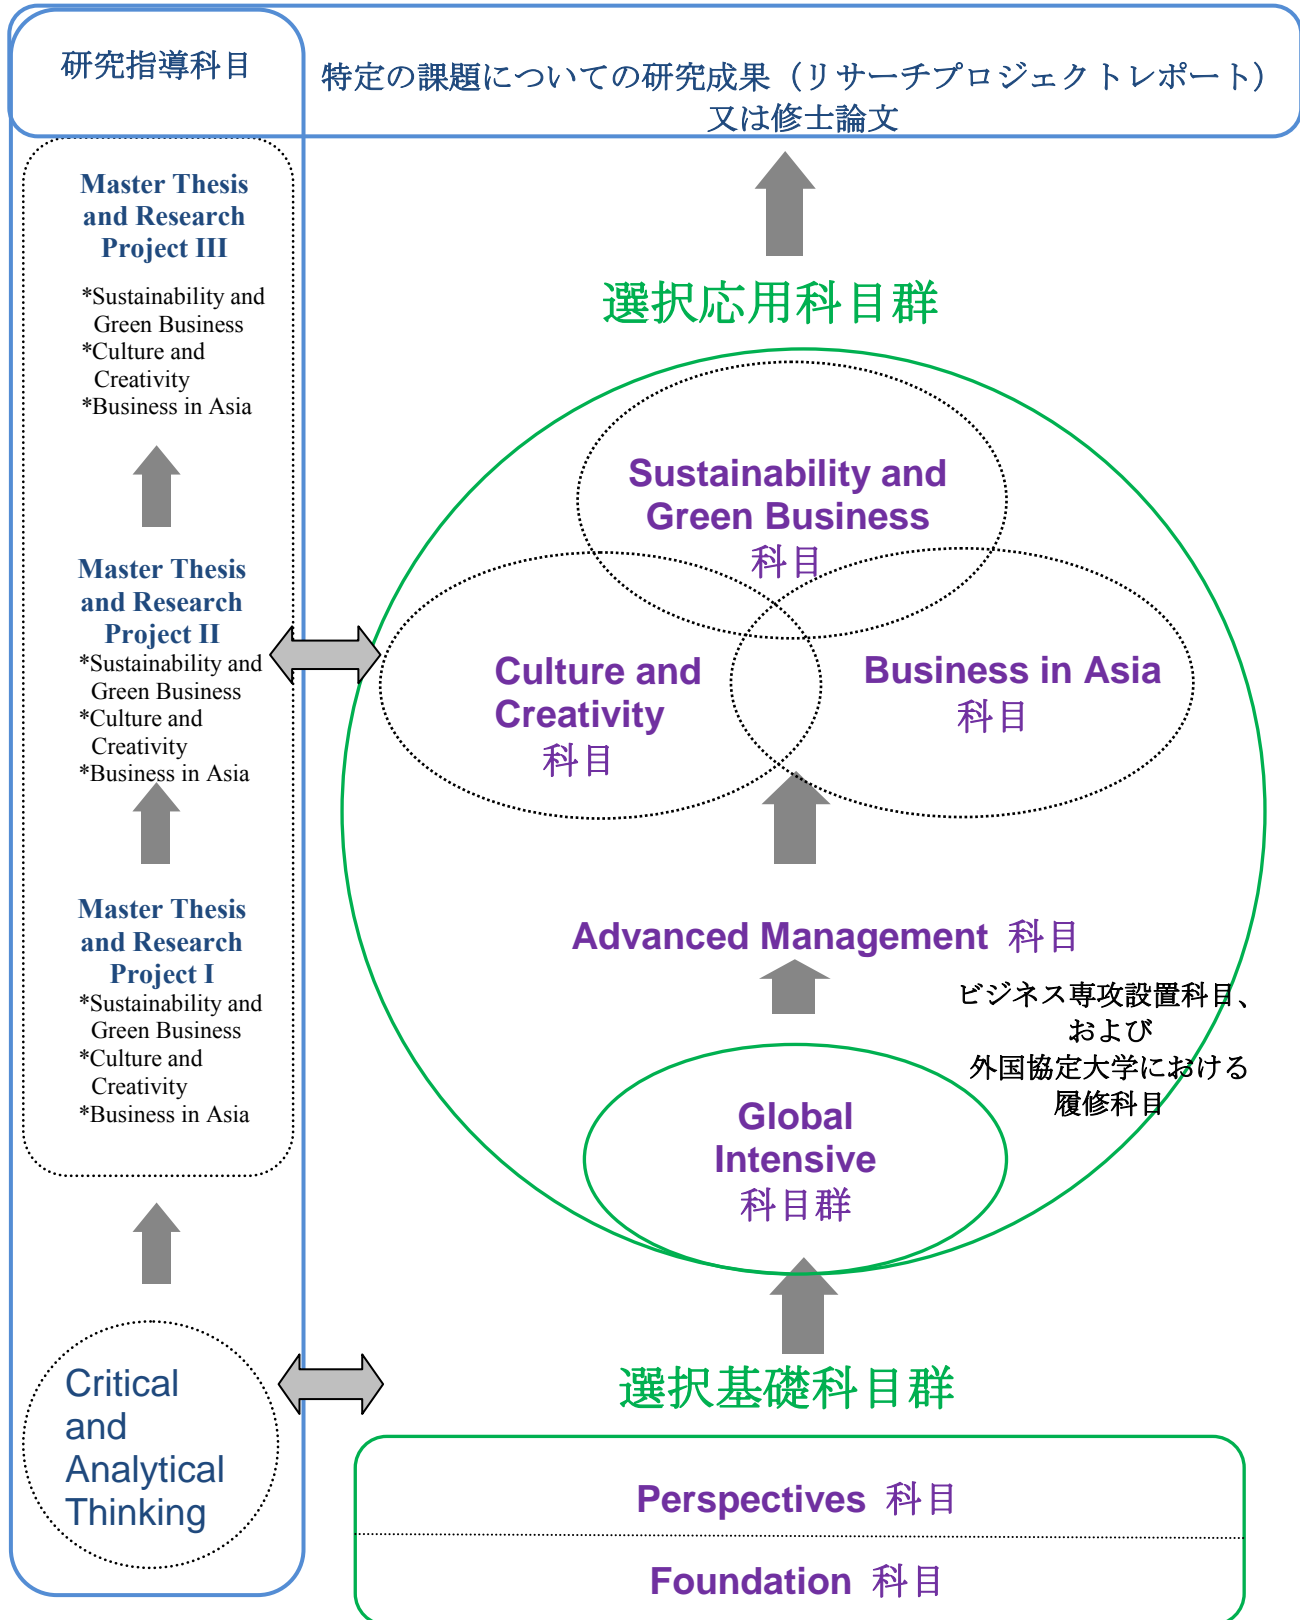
研究指導科目

特定の課題についての研究成果（リサーチプロジェクトレポート）又は修士論文

Master Thesis and Research Project III

*Sustainability and Green Business
*Culture and Creativity
*Business in Asia

Master Thesis and Research Project II
*Sustainability and Green Business
*Culture and Creativity
*Business in Asia

Master Thesis and Research Project I
*Sustainability and Green Business
*Culture and Creativity
*Business in Asia

Critical and Analytical Thinking

選択応用科目群

Sustainability and Green Business 科目

Culture and Creativity 科目

Business in Asia 科目

Advanced Management 科目

ビジネス専攻設置科目、および外国協定大学における履修科目

Global Intensive 科目群

選択基礎科目群

Perspectives 科目

Foundation 科目